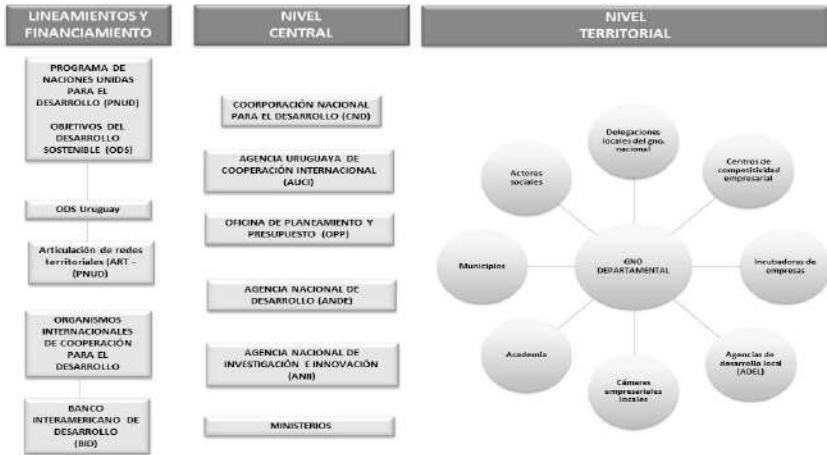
LINEAMIENTOS Y FINANCIAMIENTO

NIVEL CENTRAL

NIVEL TERRITORIAL

PROGRAMA DE NACIONES UNIDAS PARA EL DESARROLLO (PNUD)

OBJETIVOS DEL DESARROLLO SOSTENIBLE (ODS)

ODS Uruguay

Articulación de redes territoriales (ART - (PNUD)

ORGANISMOS INTERNACIONALES DE COOPERACIÓN PARA EL DESARROLLO

BANCO INTERAMERICANO DE DESARROLLO (BID)

COORPORACIÓN NACIONAL PARA EL DESARROLLO (CND)

AGENCIA URUGUAYA DE COOPERACIÓN INTERNACIONAL (AUCI)

OFICINA DE PLANEAMIENTO Y PRESUPUESTO (OPP)

AGENCIA NACIONAL DE DESARROLLO (ANDE)

AGENCIA NACIONAL DE INVESTIGACIÓN E INNOVACIÓN (ANII)

MINISTERIOS

GNO DEPARTAMENTAL

Delegaciones locales del gno. nacional

Centros de competitividad empresarial

Incubadoras de empresas

Agencias de desarrollo local (ADEL)

Cámaras empresariales locales

Academia

Municipios

Actores sociales